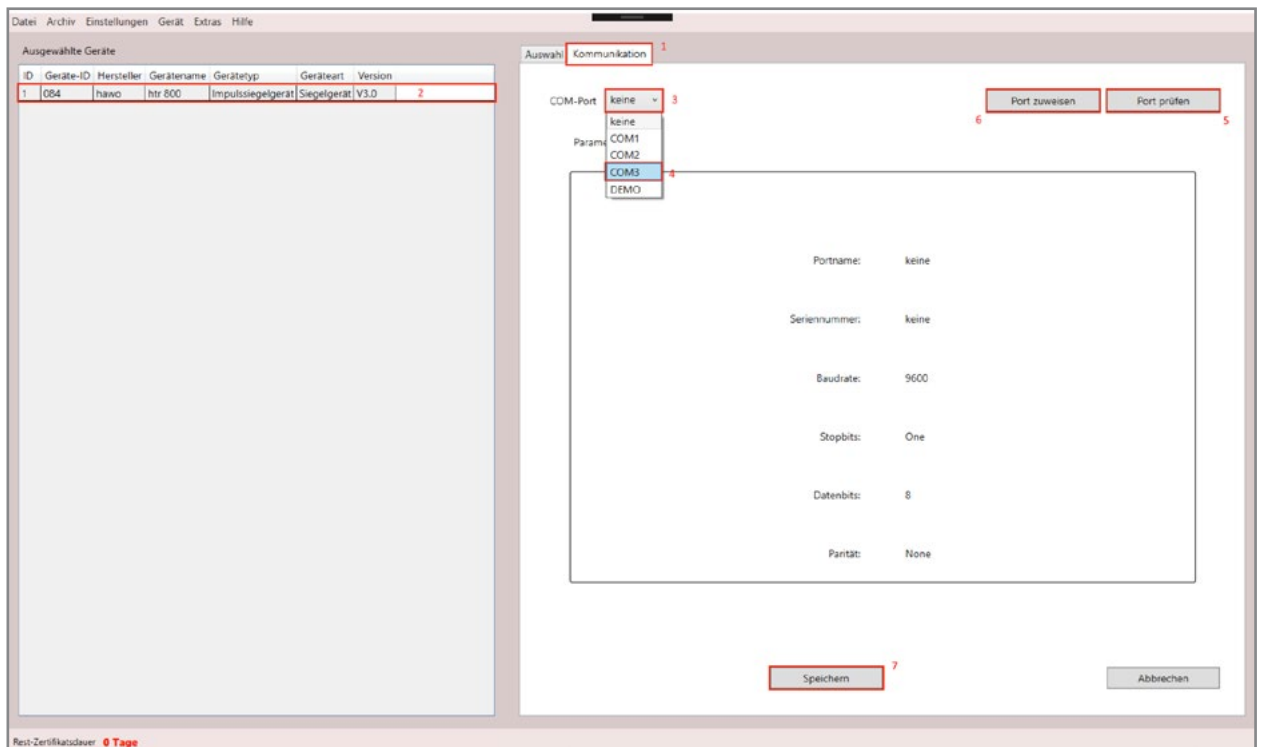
Datei Archiv Einstellungen Gerät Extras Hilfe

Ausgewählte Geräte

| ID | Geräte-ID | Hersteller | Gerätename | Gerätetyp | Geräteart | Version |
|---|---|---|---|---|---|---|
| 1 | 084 | hawo | htr 800 | Impulssiegelgerät | Siegelgerät | V3.0 |

2

Auswahl Kommunikation 1

COM-Port keine 3

keine
COM1
COM2
COM3 4
DEMO

Parame

Port zuweisen 6

Port prüfen 5

Portname: keine

Seriennummer: keine

Baudrate: 9600

Stopbits: One

Datenbits: 8

Parität: None

Speichern 7

Abbrechen

Rest-Zertifikatsdauer 0 Tage